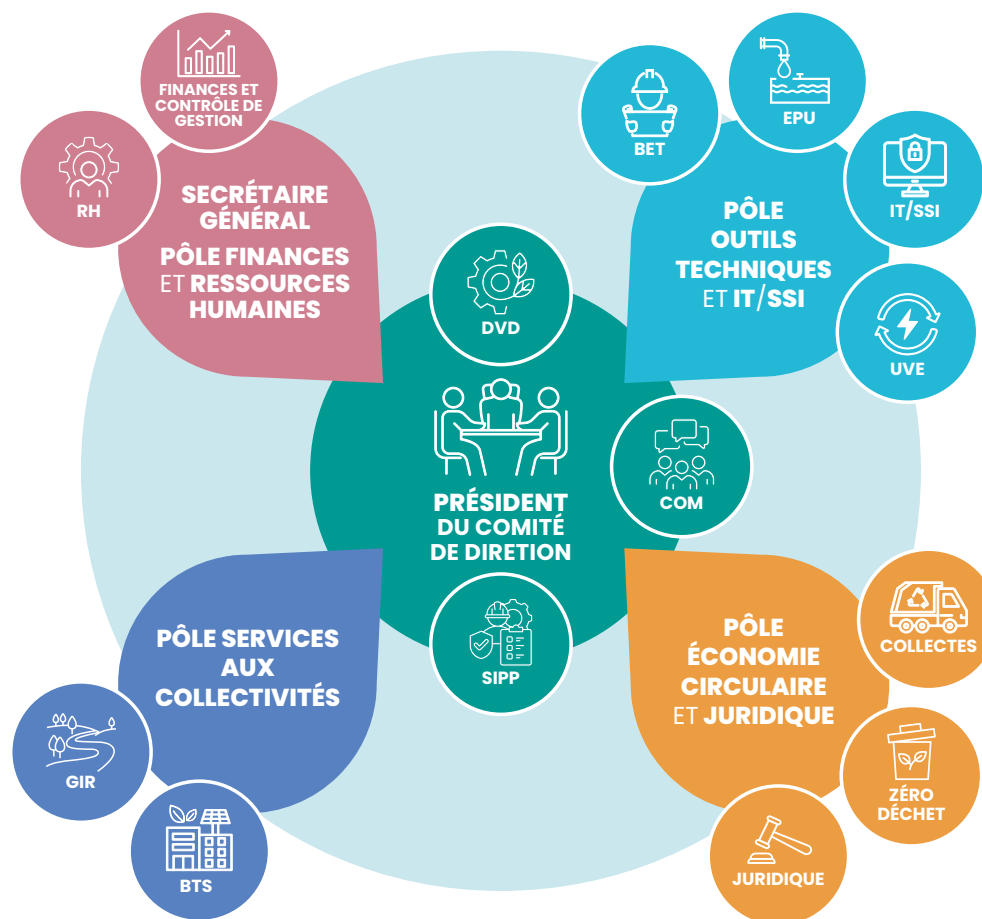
FINANCES ET CONTRÔLE DE GESTION

RH

SECRÉTAIRE GÉNÉRAL

PÔLE FINANCES ET RESSOURCES HUMAINES

BET

EPU

IT/SSI

PÔLE OUTILS TECHNIQUES ET IT/SSI

UVE

DVD

PRÉSIDENT DU COMITÉ DE DIRETION

COM

SIPP

PÔLE SERVICES AUX COLLECTIVITÉS

GIR

BTS

PÔLE ÉCONOMIE CIRCULAIRE ET JURIDIQUE

COLLECTES

ZÉRO DÉCHET

JURIDIQUE